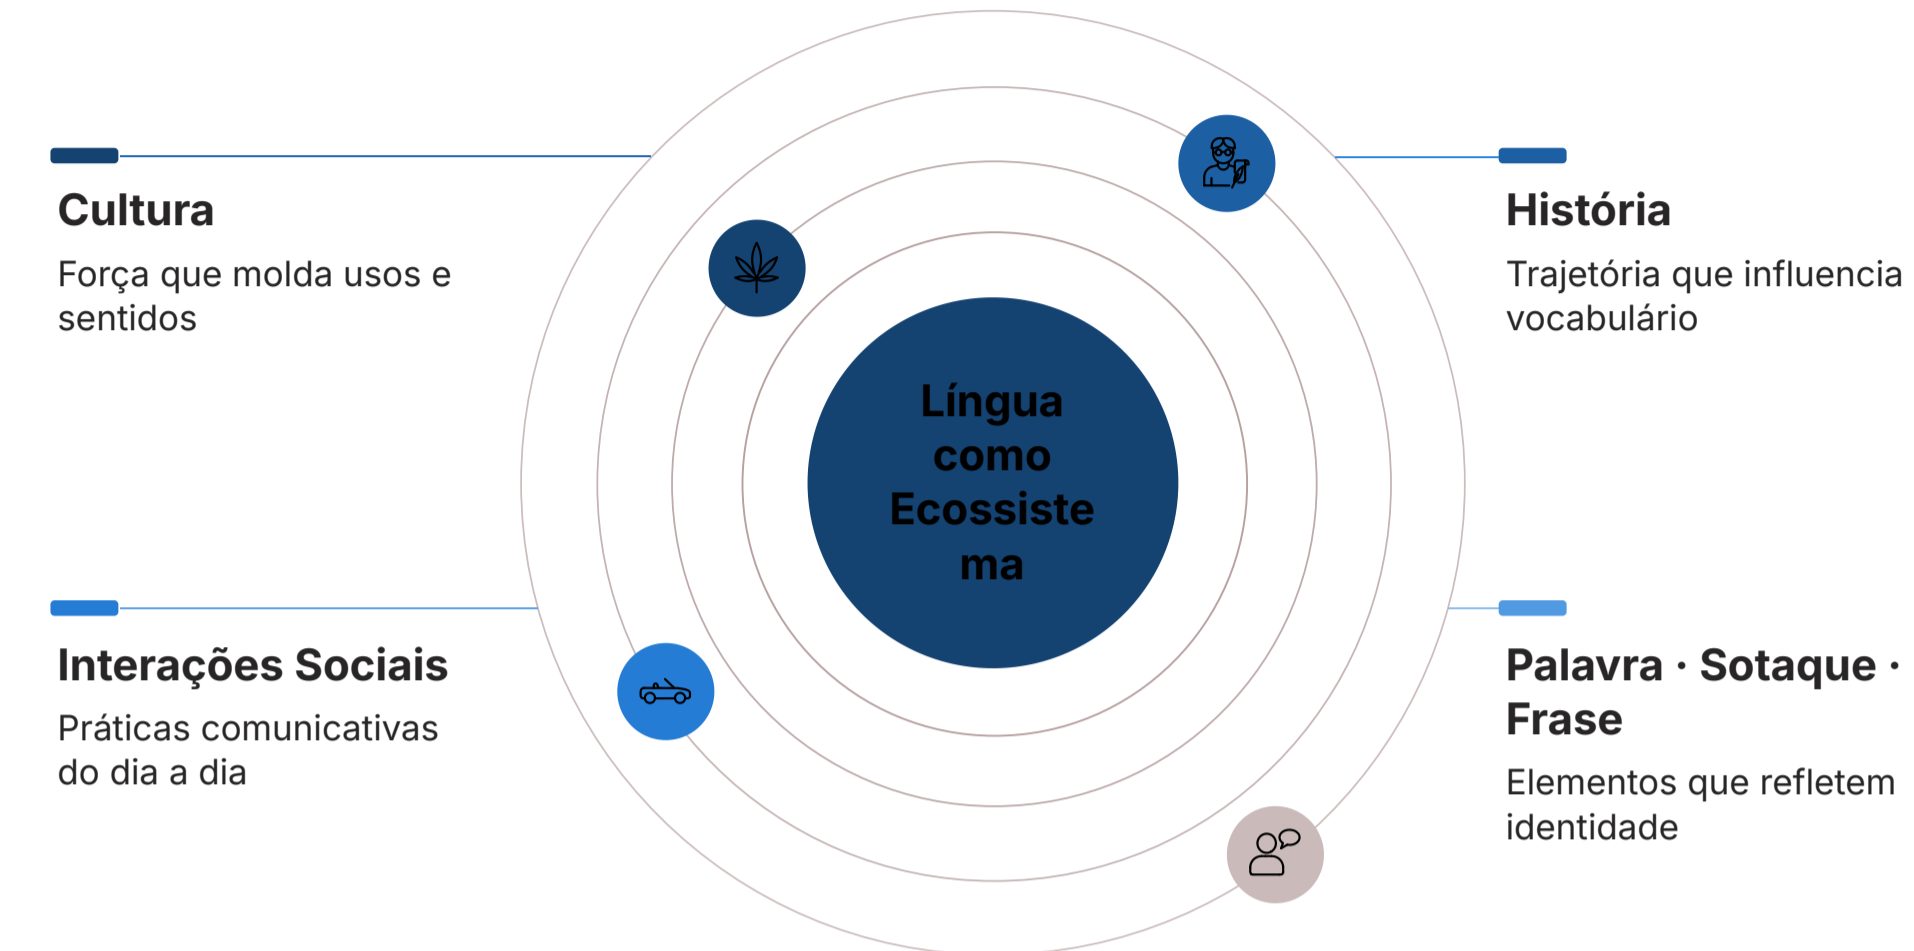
Cultura

Força que molda usos e sentidos

História

Trajetória que influencia vocabulário

Língua como Ecossiste ma

Interações Sociais

Práticas comunicativas do dia a dia

Palavra · Sotaque · Frase

Elementos que refletem identidade